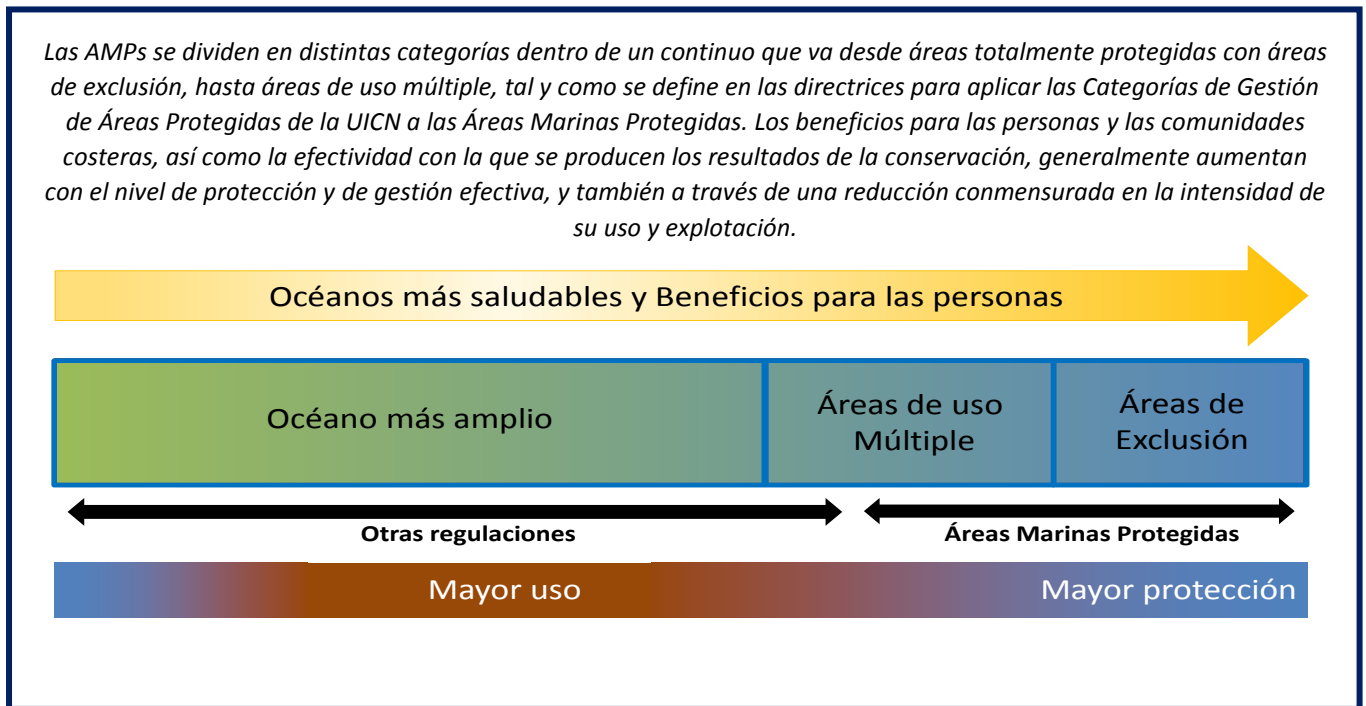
Las AMPs se dividen en distintas categorías dentro de un continuo que va desde áreas totalmente protegidas con áreas de exclusión, hasta áreas de uso múltiple, tal y como se define en las directrices para aplicar las Categorías de Gestión de Áreas Protegidas de la UICN a las Áreas Marinas Protegidas. Los beneficios para las personas y las comunidades costeras, así como la efectividad con la que se producen los resultados de la conservación, generalmente aumentan con el nivel de protección y de gestión efectiva, y también a través de una reducción conmensurada en la intensidad de su uso y explotación.

Océanos más saludables y Beneficios para las personas

Océano más amplio

Áreas de uso Múltiple

Áreas de Exclusión

Otras regulaciones

Áreas Marinas Protegidas

Mayor uso

Mayor protección